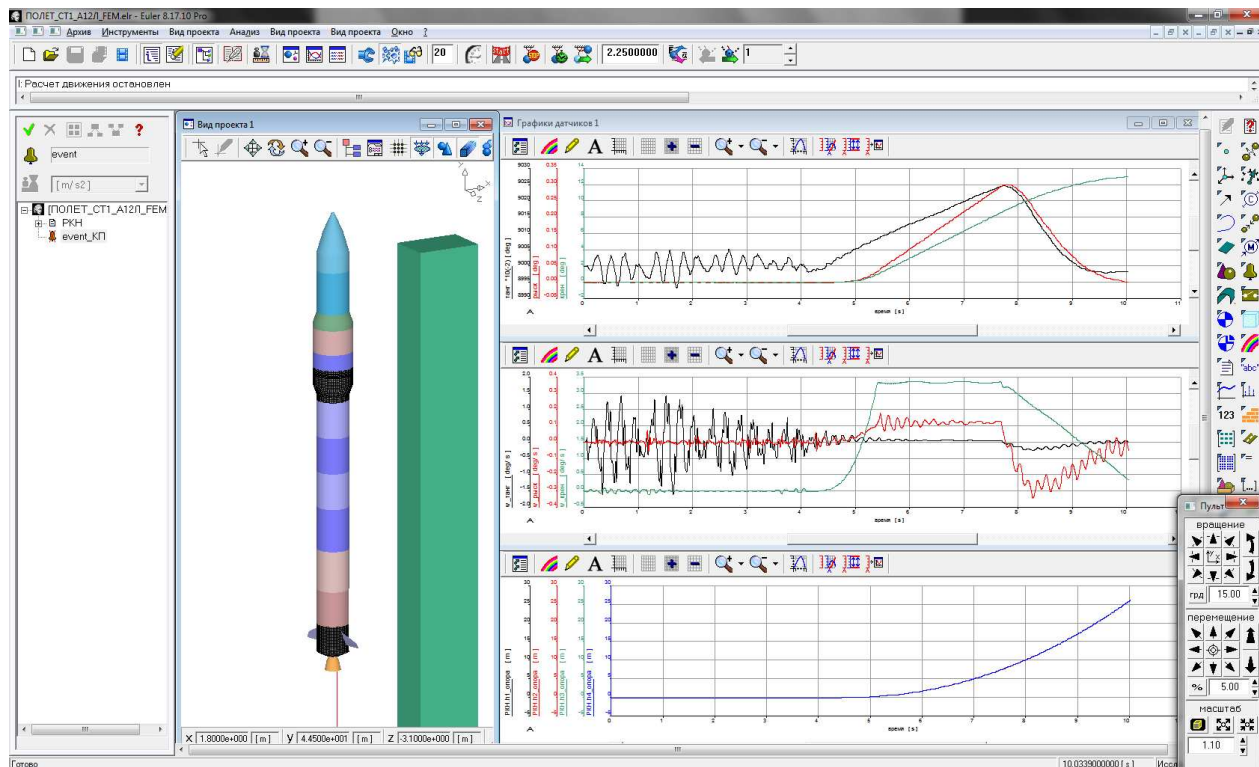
ПОЛЕТ_СТ1_А12Л_FEM.elr - Euler 8.17.10 Pro

Архив Инструменты Вид проекта Анализ Вид проекта Вид проекта Окно ?

20

2.2500000

1

I: Расчет движения остановлен

event

[ m/ s2 ]

[ПОЛЕТ_СТ1_А12Л_FEM
РКН
event_КП

Вид проекта 1

X 1.8000e+000 [ m ] Y 4.4500e+001 [ m ] Z -3.1000e+000 [ m ]

Графики датчиков 1

A

время [s]

A

время [s]

A

время [s]

Пульт

вращение

грд 15.00

перемещение

% 5.00

масштаб

1.10

Готово

10.0339000000 [ s ]